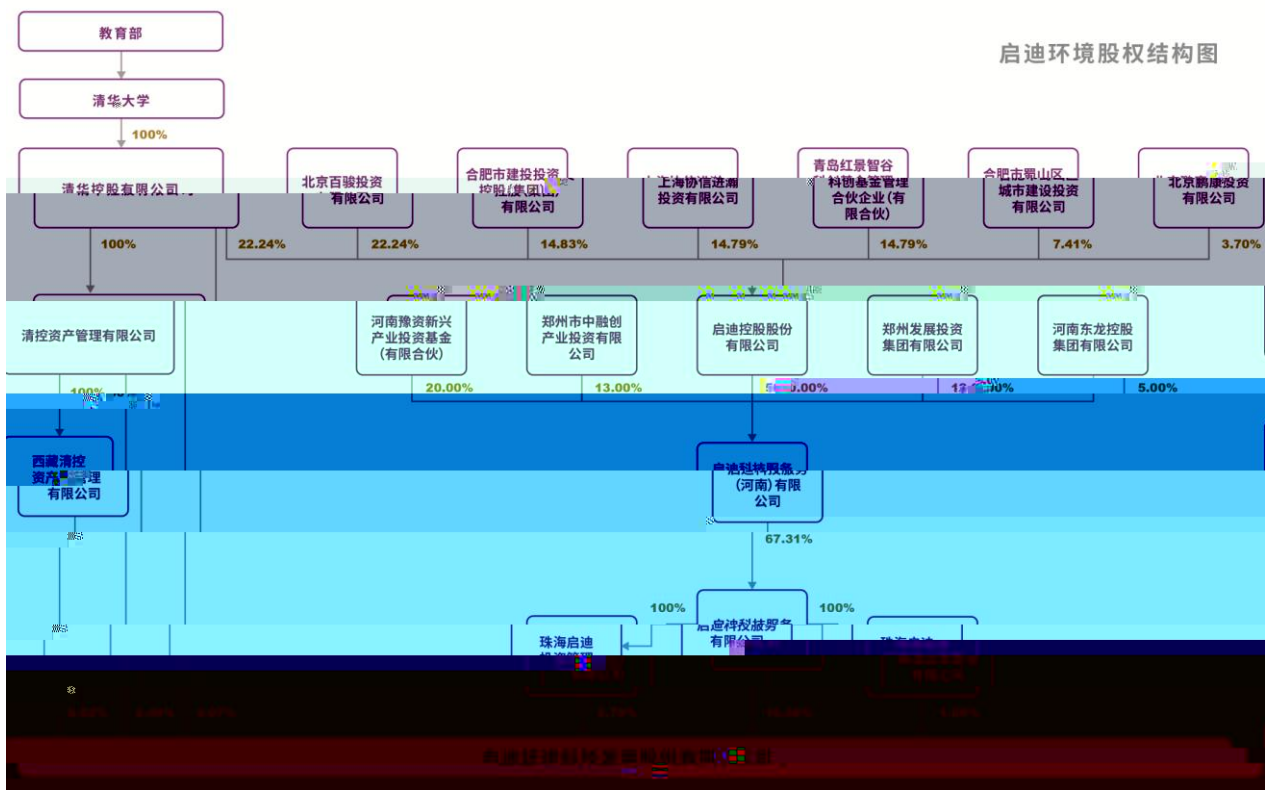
启迪环境股权结构图

教育部

清华大学

100%

清华控股有限公司

北京百骏投资有限公司

合肥市建投投资控股(集团)有限公司

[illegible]投资有限公司

青岛红景智谷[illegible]基金管理合伙企业(有限合伙)

合肥市蜀山区城市建设投资有限公司

北京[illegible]投资有限公司

100%

22.24%

22.24%

14.83%

14.79%

14.79%

7.41%

3.70%

清控资产管理有限公司

河南豫资新兴产业投资基金(有限合伙)

郑州市中融创产业投资有限公司

启迪控股股份有限公司

郑州发展投资集团有限公司

河南东龙控股集团有限公司

100%

20.00%

13.00%

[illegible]0.00%

1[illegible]00%

5.00%

西藏清控资产管理有限公司

启迪科技服务(河南)有限公司

67.31%

100%

100%

珠海启迪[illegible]

启迪科技服务有限公司

珠海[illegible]

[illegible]

启迪环境科技发展股份有限公司